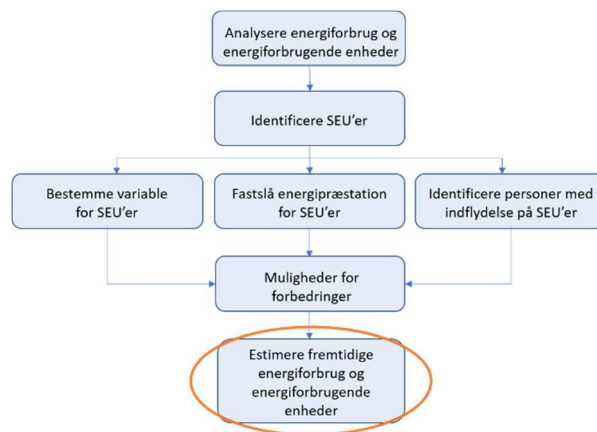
Analysere energiforbrug og energiforbrugende enheder

Identificere SEU'er

Bestemme variable for SEU'er

Fastslå energipræstation for SEU'er

Identificere personer med indflydelse på SEU'er

Muligheder for forbedringer

Estimere fremtidige energiforbrug og energiforbrugende enheder